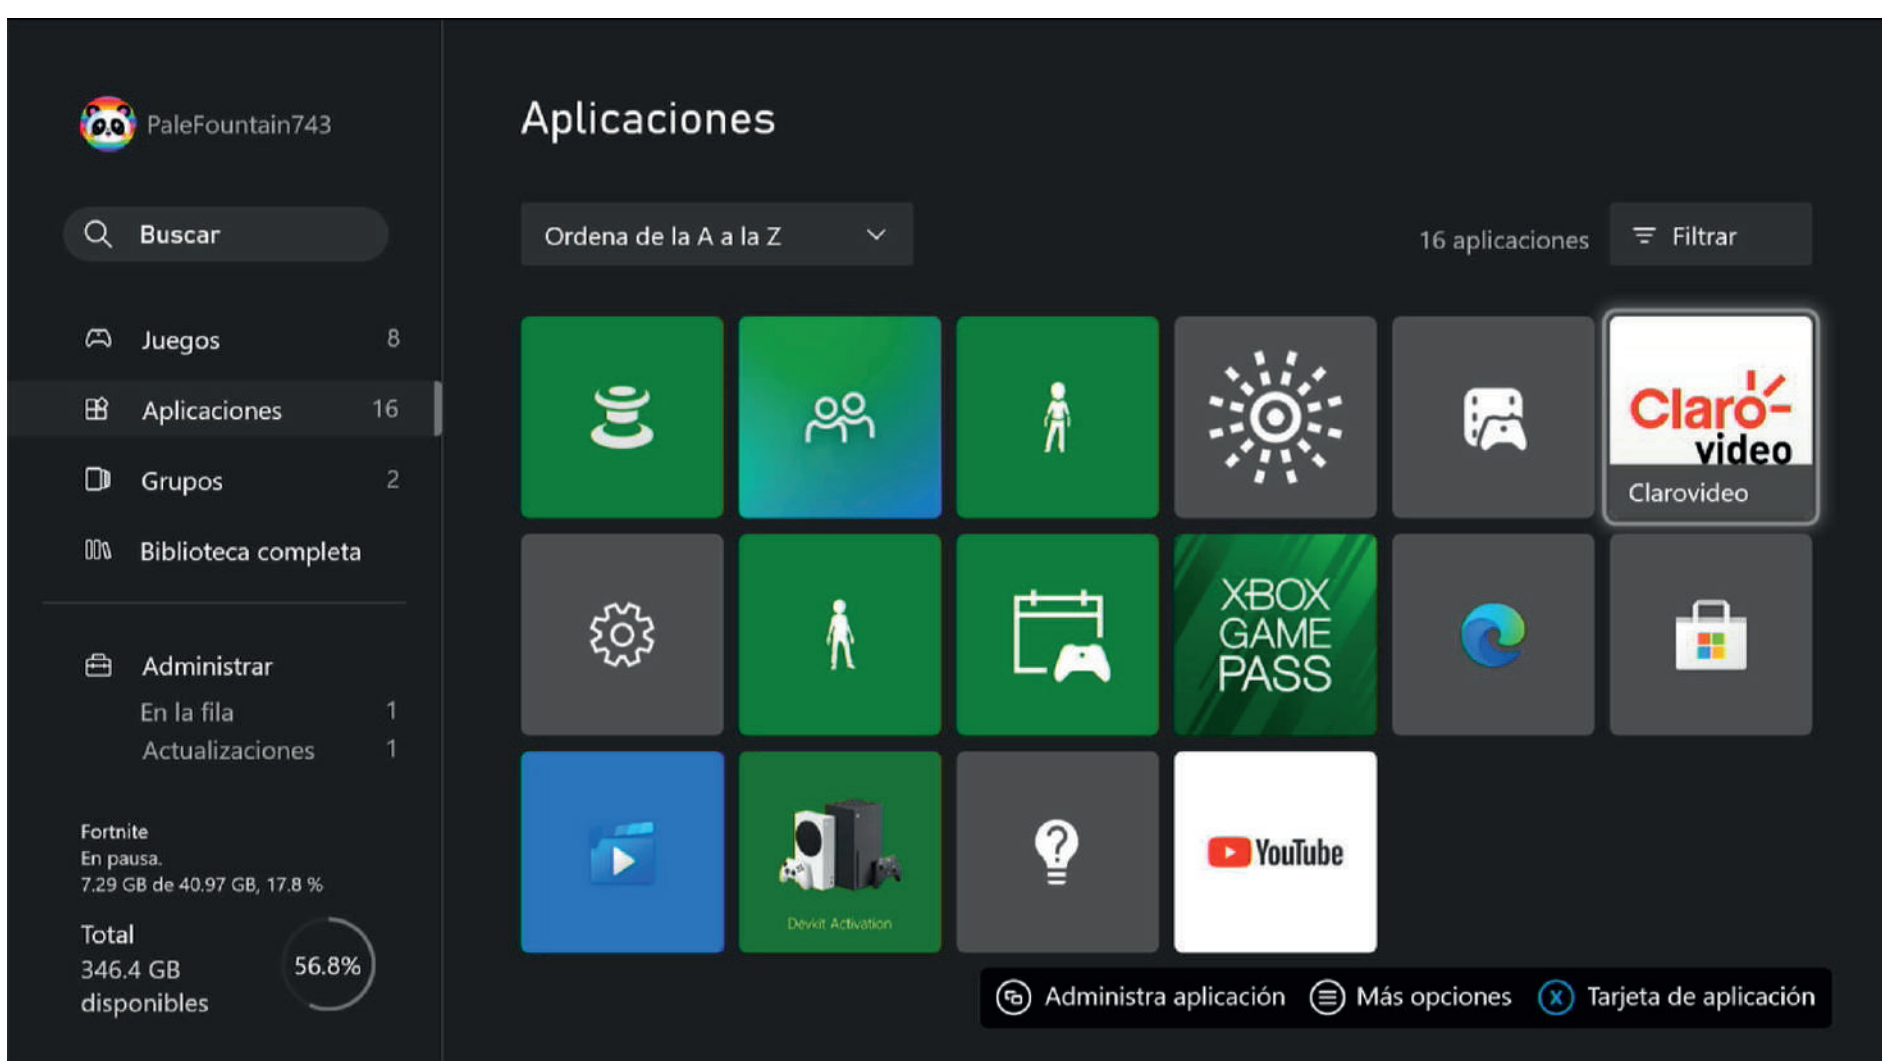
PaleFountain743

Buscar

Juegos 8

Aplicaciones 16

Grupos 2

Biblioteca completa

Administrar

En la fila 1

Actualizaciones 1

Fortnite
En pausa.
7.29 GB de 40.97 GB, 17.8 %

Total
346.4 GB
disponibles

56.8%

Aplicaciones

Ordena de la A a la Z

16 aplicaciones

Filtrar

Claro- video

Clarovideo

XBOX GAME PASS

Devkit Activation

YouTube

Administra aplicación

Más opciones

X Tarjeta de aplicación